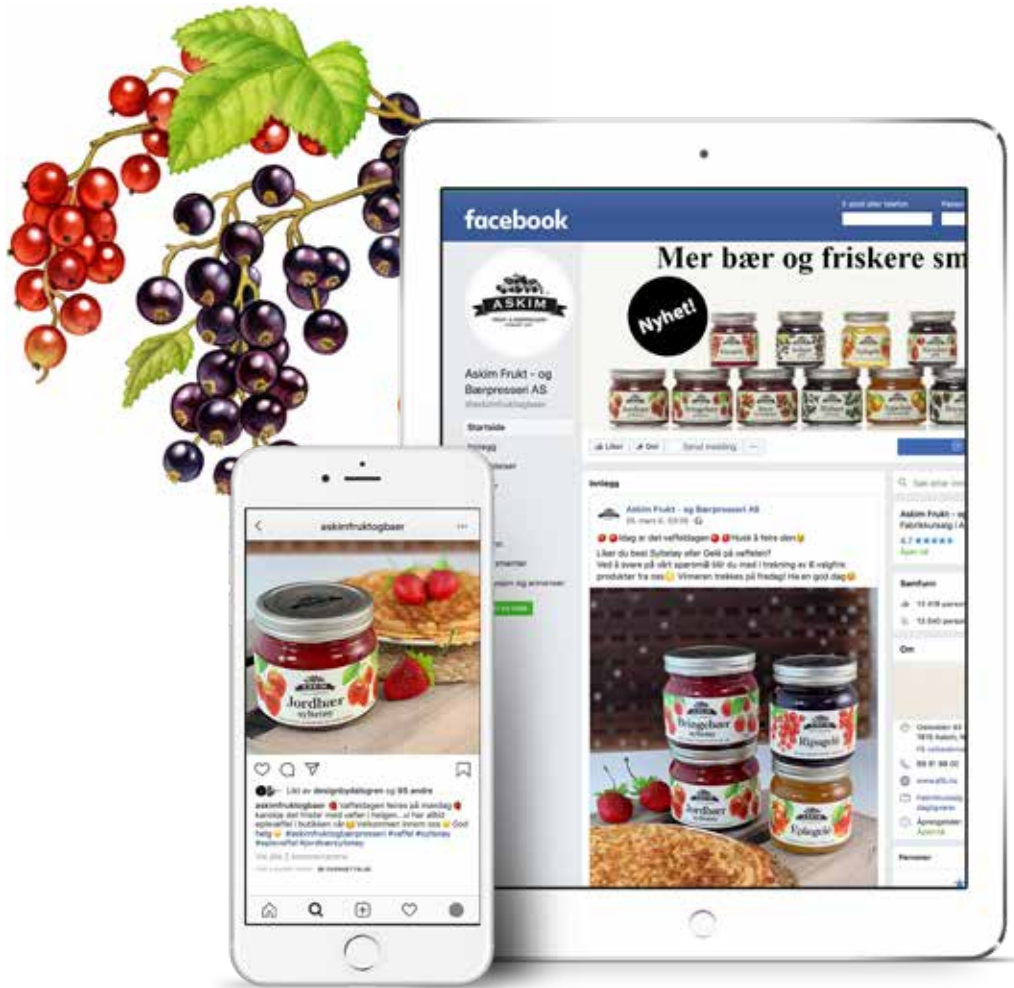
facebook

E-post eller telefon

Passo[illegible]

Mer bær og friskere sm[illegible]

Nyhet!

ASKIM

Askim Frukt - og Bærpresseri AS

@askimfruktogbaer

Startside

Innlegg

Liker

Del

Send melding

Innlegg

Askim Frukt - og Bærpresseri AS

I dag er det vaffeldagen Husk å feire den

Liker du best Syltetøy eller Gelé på vaffelen?
Ved å svare på vårt spørsmål blir du med i trekning av 6 valgfrie produkter fra oss Vinneren trekkes på fredag! Ha en god dag

Bringebær

Jordbær

Rips gelé

Eplegelé

Søk etter innl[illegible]

Askim Frukt - o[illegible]

Fabrikkutsalg i A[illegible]

Åpen nå

Samfunn

Om

Personer

askimfruktogbaer

Jordbær syltetøy

Likt av designbydalsgren og 95 andre

askimfruktogbaer Vaffeldagen feires på mandag kanskje det frister med vaffer i helgen...vi har alltid eplevaffel i butikken vår Velkommen innom oss God helg #askimfruktogbaerpresseri #vaffel #syltetøy #eplevaffel #jordbærsyltetøy

Vis alle 2 kommentarene